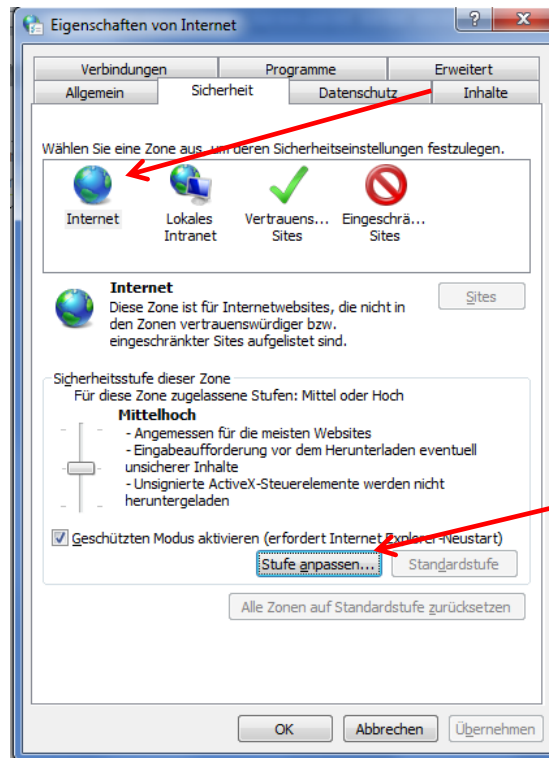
Eigenschaften von Internet

?

Verbindungen

Programme

Erweitert

Allgemein

Sicherheit

Datenschutz

Inhalte

Wählen Sie eine Zone aus, um deren Sicherheitseinstellungen festzulegen.

Internet

Lokales Intranet

Vertrauens... Sites

Eingeschrä... Sites

Internet

Diese Zone ist für Internetwebsites, die nicht in den Zonen vertrauenswürdiger bzw. eingeschränkter Sites aufgelistet sind.

Sites

Sicherheitsstufe dieser Zone

Für diese Zone zugelassene Stufen: Mittel oder Hoch

Mittelhoch

- Angemessen für die meisten Websites
- Eingabeaufforderung vor dem Herunterladen eventuell unsicherer Inhalte
- Unsignierte ActiveX-Steuerelemente werden nicht heruntergeladen

Geschützten Modus aktivieren (erfordert Internet Explorer-Neustart)

Stufe anpassen...

Standardstufe

Alle Zonen auf Standardstufe zurücksetzen

OK

Abbrechen

Übernehmen